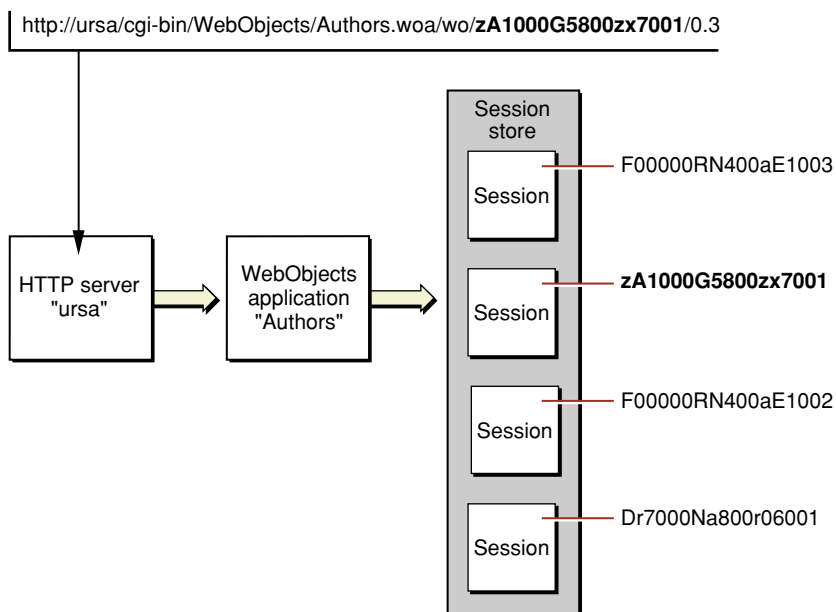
http://ursa/cgi-bin/WebObjects/Authors.woa/wo/**zA1000G5800zx7001**/0.3

HTTP server "ursa"

WebObjects application "Authors"

Session store

Session

F00000RN400aE1003

Session

**zA1000G5800zx7001**

Session

F00000RN400aE1002

Session

Dr7000Na800r06001